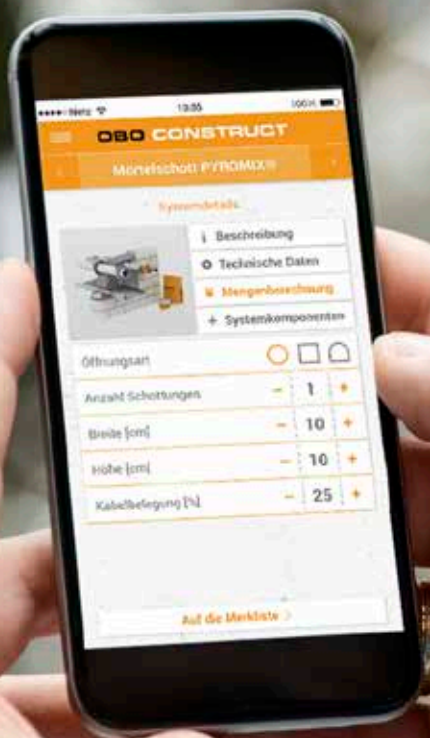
Netz 13:35 100%

OBO CONSTRUCT

Mörtelschott PYROMIX®

Systemdetails

i Beschreibung

Technische Daten

Mengenberechnung

+ Systemkomponenten

Öffnungsart

Anzahl Schottungen – 1 +

Breite [cm] – 10 +

Höhe [cm] – 10 +

Kabelbelegung [%] – 25 +

Auf die Merkliste >